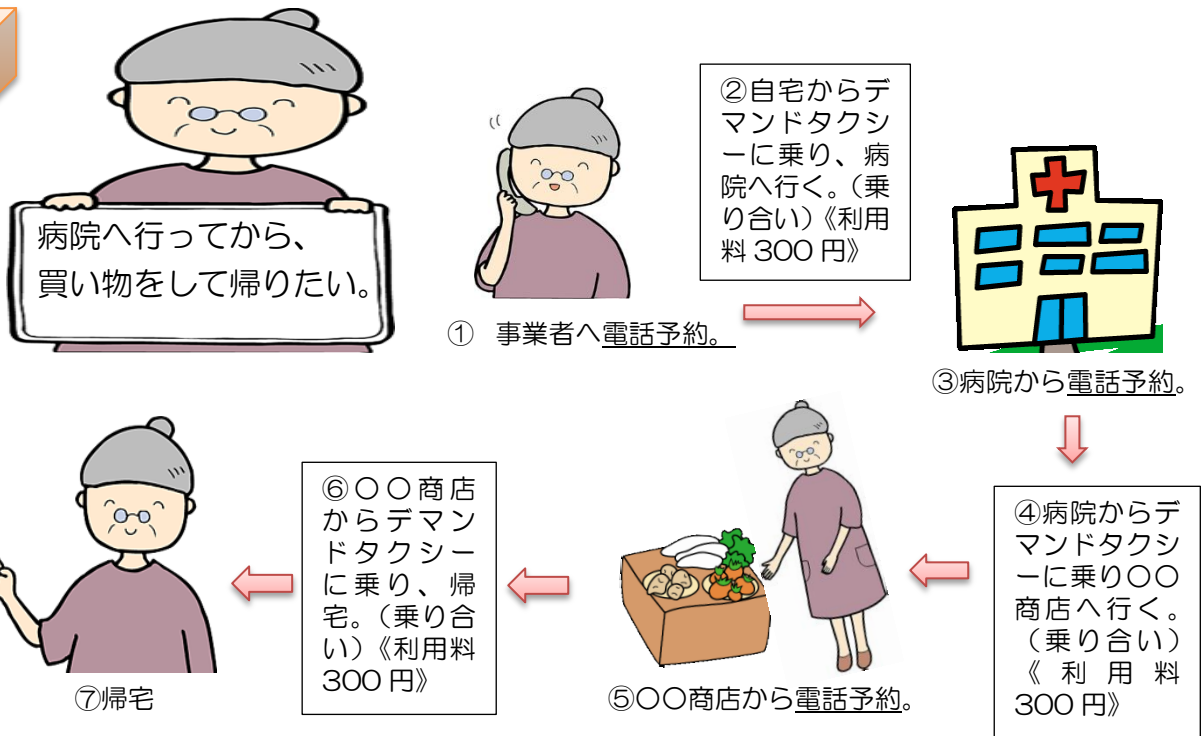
病院へ行ってから、
買い物をして帰りたい。

① 事業者へ電話予約。

②自宅からデマンドタクシーに乗り、病院へ行く。（乗り合い）《利用料 300 円》

③病院から電話予約。

④病院からデマンドタクシーに乗り〇〇商店へ行く。（乗り合い）《利用料 300 円》

⑤〇〇商店から電話予約。

⑥〇〇商店からデマンドタクシーに乗り、帰宅。（乗り合い）《利用料 300 円》

⑦帰宅